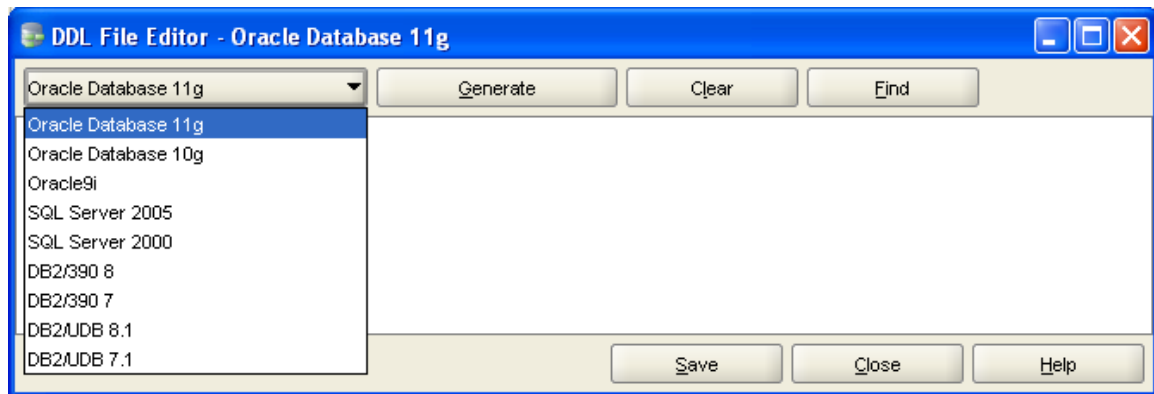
DDL File Editor - Oracle Database 11g

Oracle Database 11g

Generate

Clear

Find

Oracle Database 11g
Oracle Database 10g
Oracle9i
SQL Server 2005
SQL Server 2000
DB2/390 8
DB2/390 7
DB2/UDB 8.1
DB2/UDB 7.1

Save

Close

Help